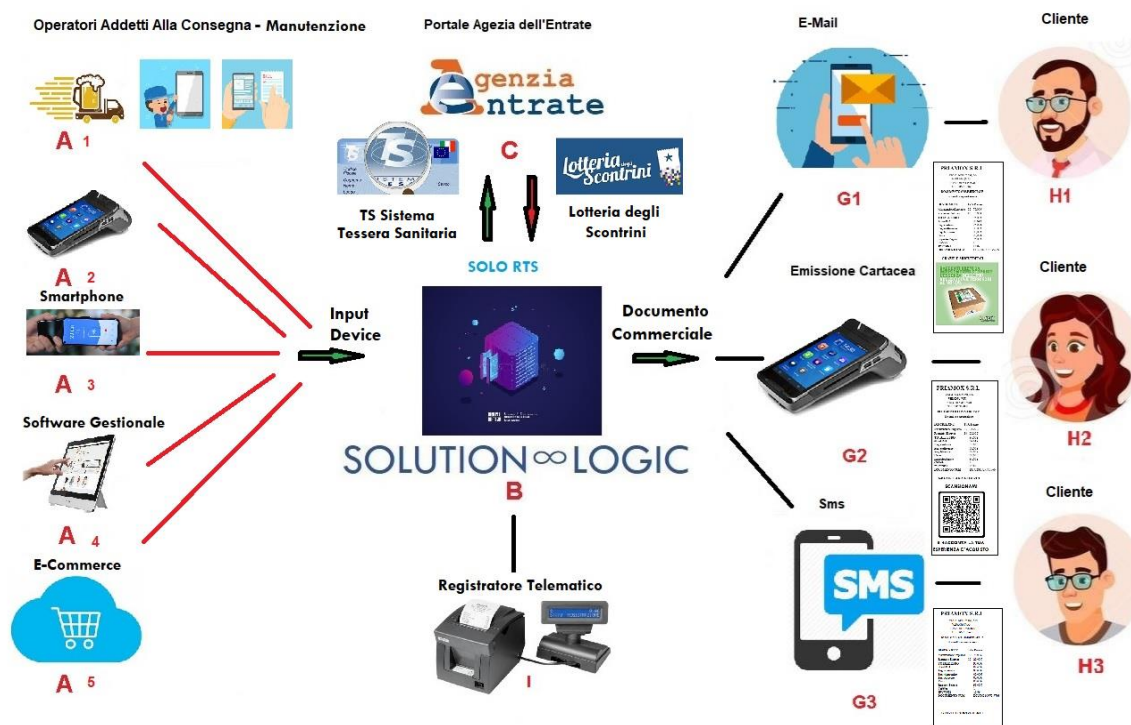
Operatori Addetti Alla Consegna - Manutenzione

A 1

A 2

Smartphone

A 3

Software Gestionale

A 4

E-Commerce

A 5

Portale Agezia dell'Entrate

Agenzia Entrate

C

TS Sistema Tessera Sanitaria

Lotteria degli Scontrini

Lotteria degli Scontrini

SOLO RTS

Input Device

Documento Commerciale

SOLUTION∞LOGIC

B

Registratore Telematico

I

E-Mail

G1

Emissione Cartacea

G2

Sms

SMS

G3

Cliente

H1

Cliente

H2

Cliente

H3

PREMIOX S.R.L.